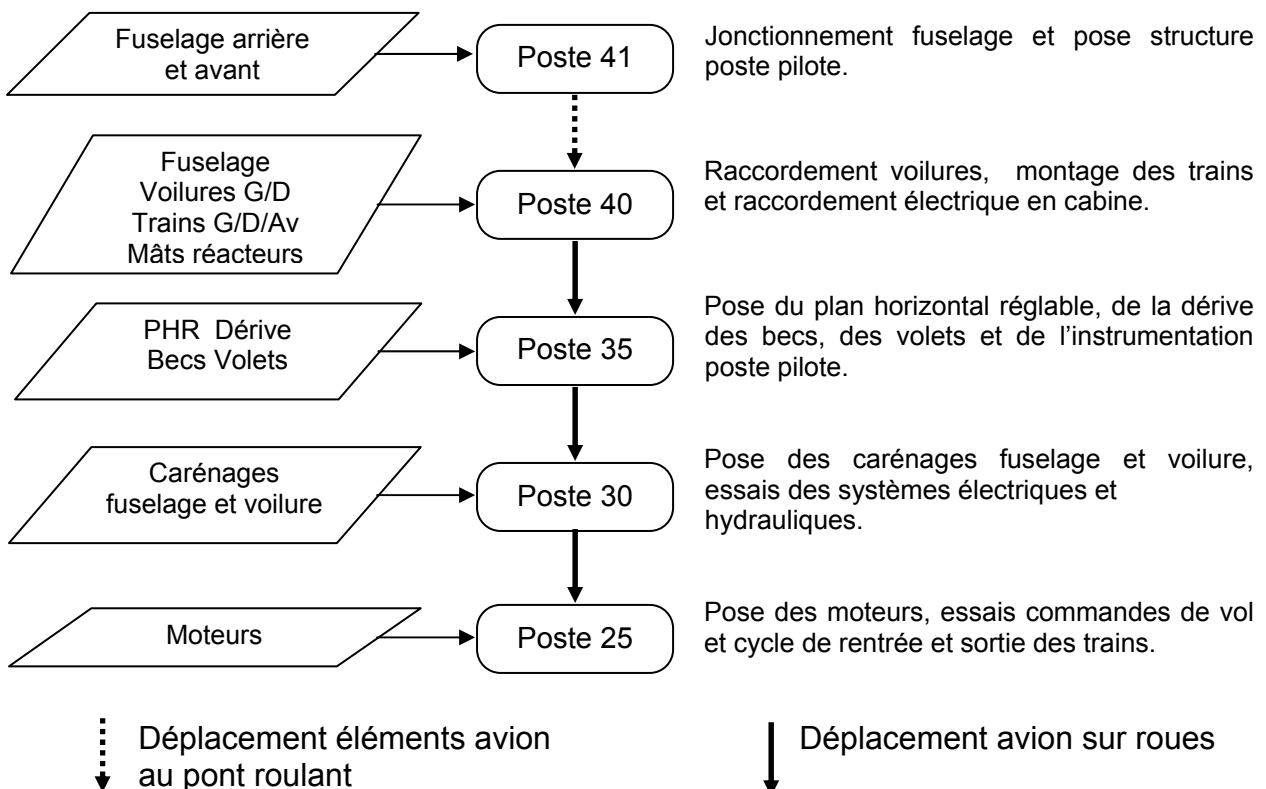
Fuselage arrière et avant

Poste 41

Jonctionnement fuselage et pose structure poste pilote.

Fuselage
Voilures G/D
Trains G/D/Av
Mâts réacteurs

Poste 40

Raccordement voilures, montage des trains et raccordement électrique en cabine.

PHR Dérive
Becs Volets

Poste 35

Pose du plan horizontal réglable, de la dérive des becs, des volets et de l'instrumentation poste pilote.

Carénages fuselage et voilure

Poste 30

Pose des carénages fuselage et voilure, essais des systèmes électriques et hydrauliques.

Moteurs

Poste 25

Pose des moteurs, essais commandes de vol et cycle de rentrée et sortie des trains.

Déplacement éléments avion au pont roulant

Déplacement avion sur roues